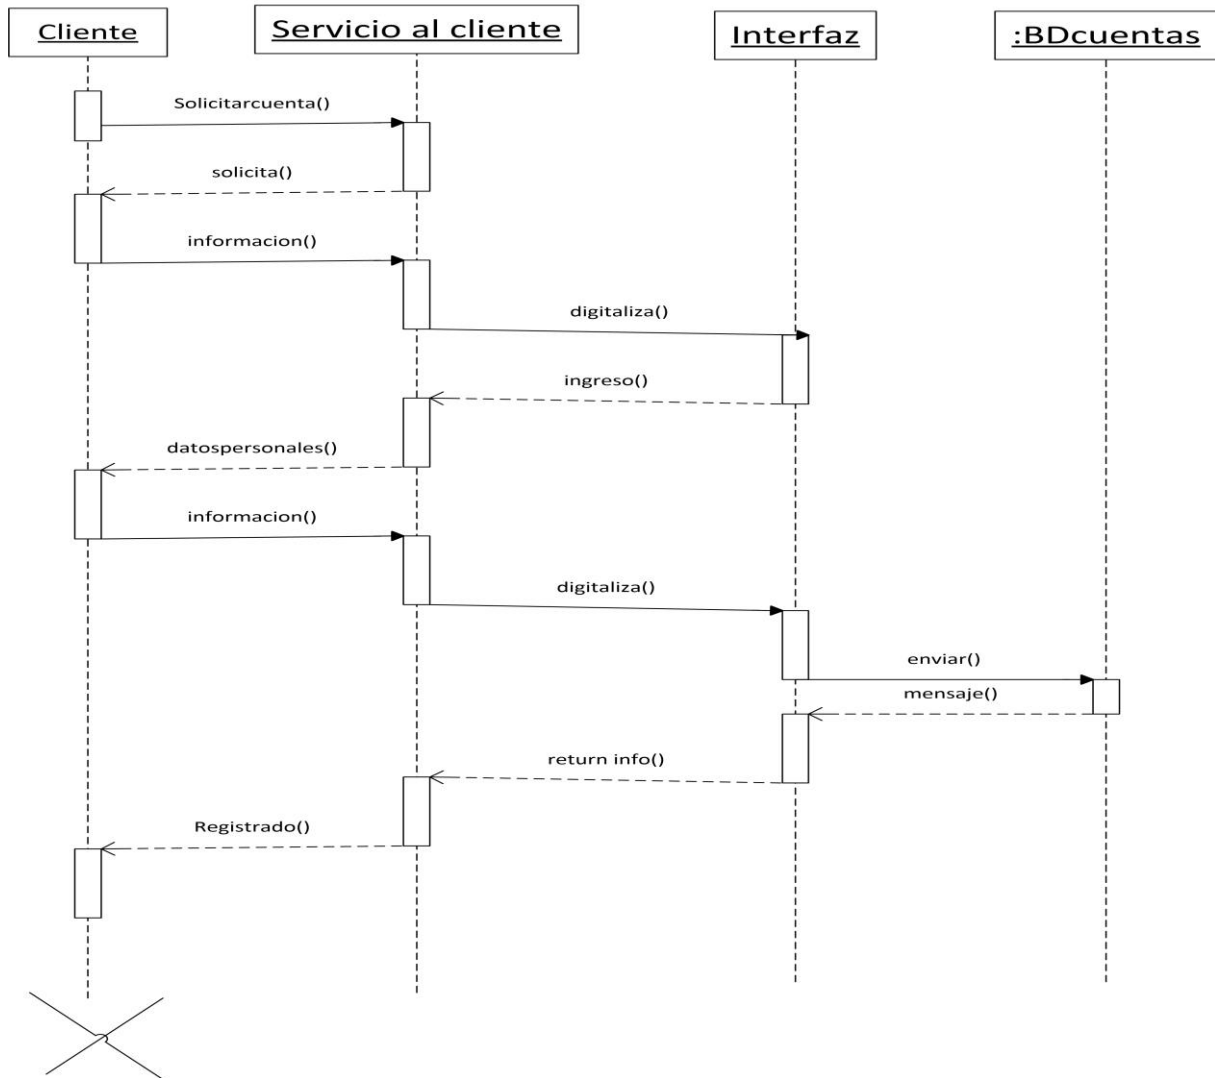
Cliente

Servicio al cliente

Interfaz

:BDcuentas

Solicitarcuenta()

solicita()

informacion()

digitaliza()

ingreso()

datospersonales()

informacion()

digitaliza()

enviar()

mensaje()

return info()

Registrado()